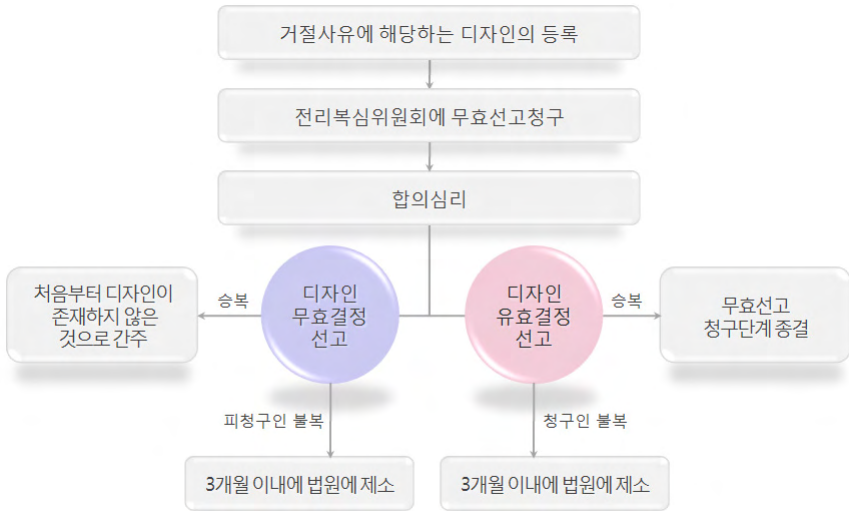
거절사유에 해당하는 디자인의 등록

전리복심위원회에 무효선고청구

합의심리

처음부터 디자인이 존재하지 않은 것으로 간주

승복

디자인 무효결정 선고

디자인 유효결정 선고

승복

무효선고 청구단계 종결

피청구인 불복

청구인 불복

3개월 이내에 법원에 제소

3개월 이내에 법원에 제소